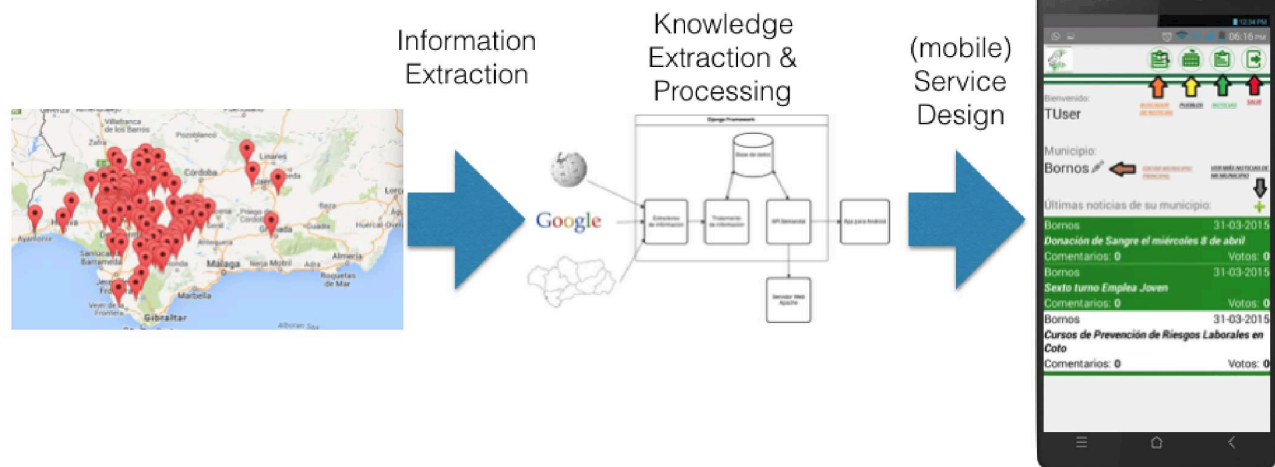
Information Extraction

Knowledge Extraction & Processing

(mobile) Service Design

Villafranca de los Barros
Córdoba
Linares
Huelva
Granada
Málaga
Marbella
Gibraltar
Ayamonte
Sanlúcar de Barrameda
Vejer de la Frontera
Guadix
Roquetas de Mar
Alboran Sea

Google

Django Framework
Base de datos
Extractores de información
Tratamiento de información
API Betterdat
App para Android
Servidor Web Apache

12:34 PM
06:16 PM
Bienvenido:
TUser
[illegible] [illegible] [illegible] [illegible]
Municipio:
Bornos
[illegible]
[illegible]
Últimas noticias de su municipio:
Bornos 31-03-2015
Donación de Sangre el miércoles 8 de abril
Comentarios: 0 Votos: 0
Bornos 31-03-2015
Sexto turno Emplea Joven
Comentarios: 0 Votos: 0
Bornos 31-03-2015
Cursos de Prevención de Riesgos Laborales en Coto
Comentarios: 0 Votos: 0